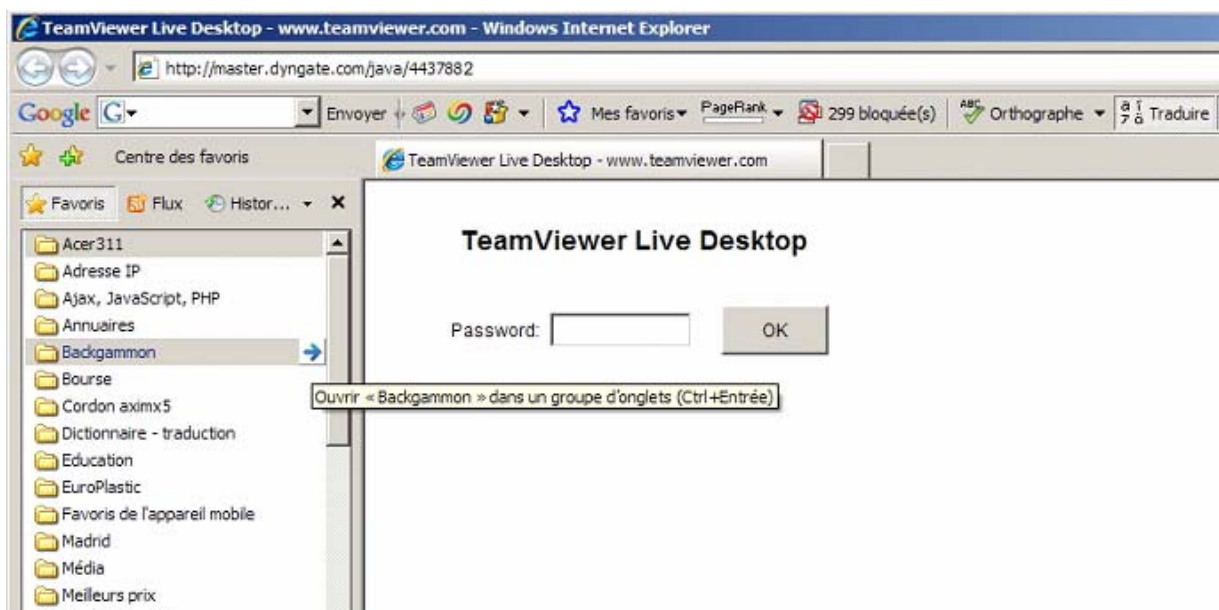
TeamViewer Live Desktop - www.teamviewer.com - Windows Internet Explorer

http://master.dyngate.com/java/4437882

Google G Envoyer Mes favoris PageRank 299 bloquée(s) Orthographe Traduire

Centre des favoris

TeamViewer Live Desktop - www.teamviewer.com

Favoris Flux Histor... ×

Acer311
Adresse IP
Ajax, JavaScript, PHP
Annuaires
Backgammon
Bourse
Cordon aximx5
Dictionnaire - traduction
Education
EuroPlastic
Favoris de l'appareil mobile
Madrid
Média
Meilleurs prix

Ouvrir « Backgammon » dans un groupe d'onglets (Ctrl+Entrée)

TeamViewer Live Desktop

Password:

OK